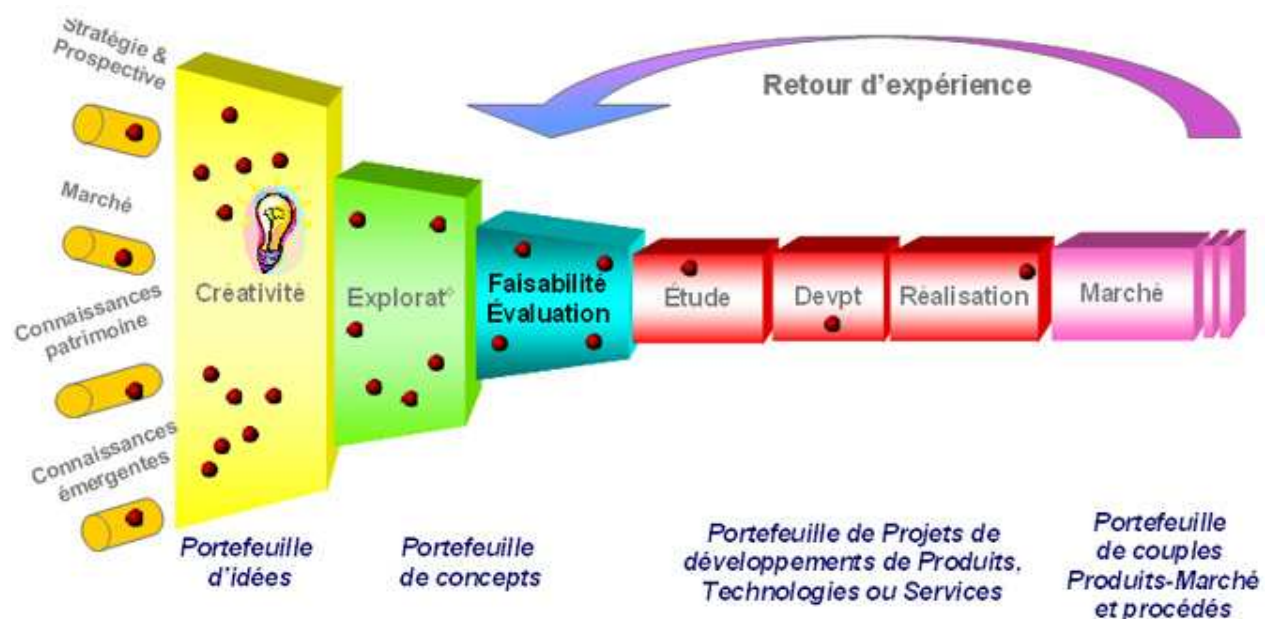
Stratégie & Prospective

Marché

Connaissances patrimoine

Connaissances émergentes

Retour d'expérience

Créativité

Explorat°

Faisabilité Évaluation

Étude

Devpt

Réalisation

Marché

Portefeuille d'idées

Portefeuille de concepts

Portefeuille de Projets de développements de Produits, Technologies ou Services

Portefeuille de couples Produits-Marché et procédés